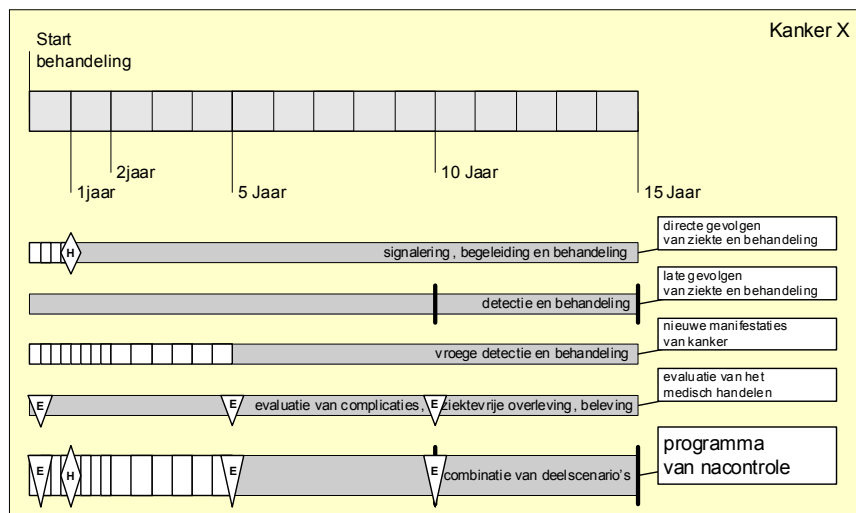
Kanker X

Start behandeling

1jaar

2jaar

5 Jaar

10 Jaar

15 Jaar

H

signalering , begeleiding en behandeling

directe gevolgen van ziekte en behandeling

detectie en behandeling

late gevolgen van ziekte en behandeling

vroege detectie en behandeling

nieuwe manifestaties van kanker

E

E

evaluatie van complicaties,

E

ziektevrije overleving, beleving

evaluatie van het medisch handelen

E

H

E

E

combinatie van deelscenario's

programma van nacontrole